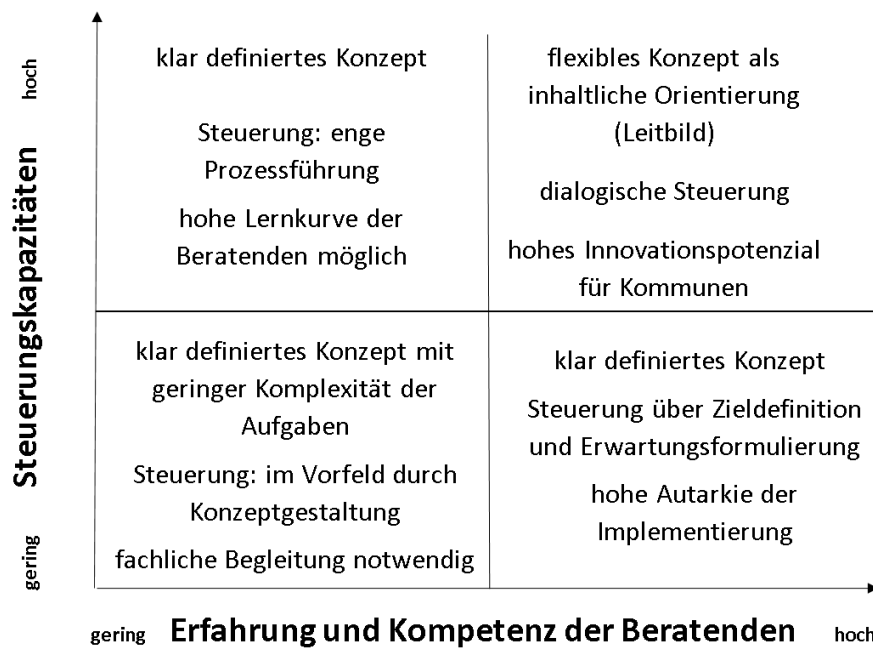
hoch

Steuerungskapazitäten

gering

klar definiertes Konzept

Steuerung: enge Prozessführung

hohe Lernkurve der Beratenden möglich

flexibles Konzept als inhaltliche Orientierung (Leitbild)

dialogische Steuerung

hohes Innovationspotenzial für Kommunen

klar definiertes Konzept mit geringer Komplexität der Aufgaben

Steuerung: im Vorfeld durch Konzeptgestaltung

fachliche Begleitung notwendig

klar definiertes Konzept

Steuerung über Zieldefinition und Erwartungsformulierung

hohe Autarkie der Implementierung

gering Erfahrung und Kompetenz der Beratenden hoch